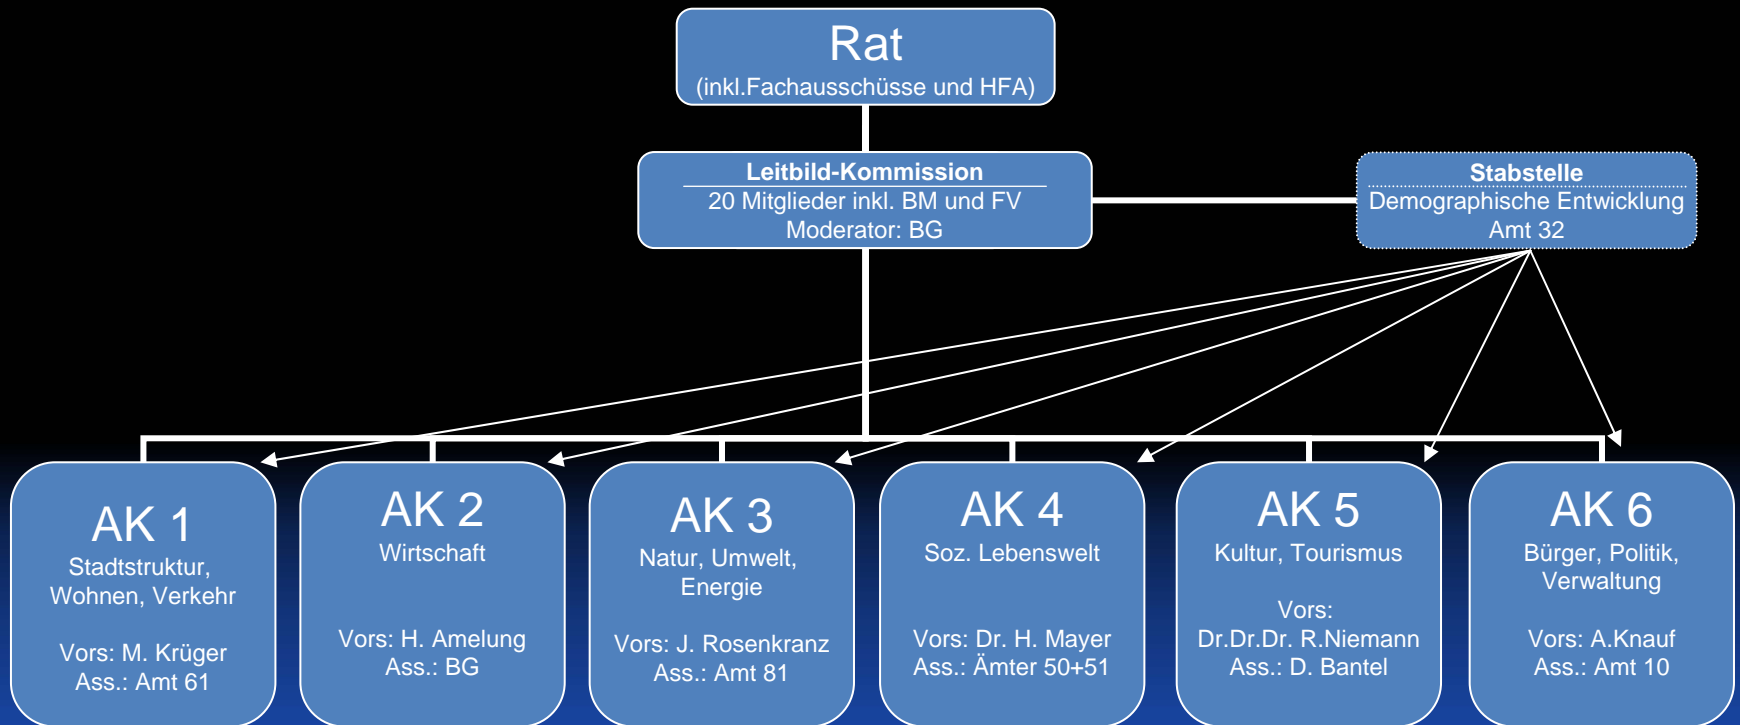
Rat
(inkl.Fachausschüsse und HFA)

Leitbild-Kommission
20 Mitglieder inkl. BM und FV
Moderator: BG

Stabstelle
Demographische Entwicklung
Amt 32

AK 1
Stadtstruktur, Wohnen, Verkehr

Vors: M. Krüger
Ass.: Amt 61

AK 2
Wirtschaft

Vors: H. Amelung
Ass.: BG

AK 3
Natur, Umwelt, Energie

Vors: J. Rosenkranz
Ass.: Amt 81

AK 4
Soz. Lebenswelt

Vors: Dr. H. Mayer
Ass.: Ämter 50+51

AK 5
Kultur, Tourismus

Vors:
Dr.Dr.Dr. R.Niemann
Ass.: D. Bantel

AK 6
Bürger, Politik, Verwaltung

Vors: A.Knauf
Ass.: Amt 10